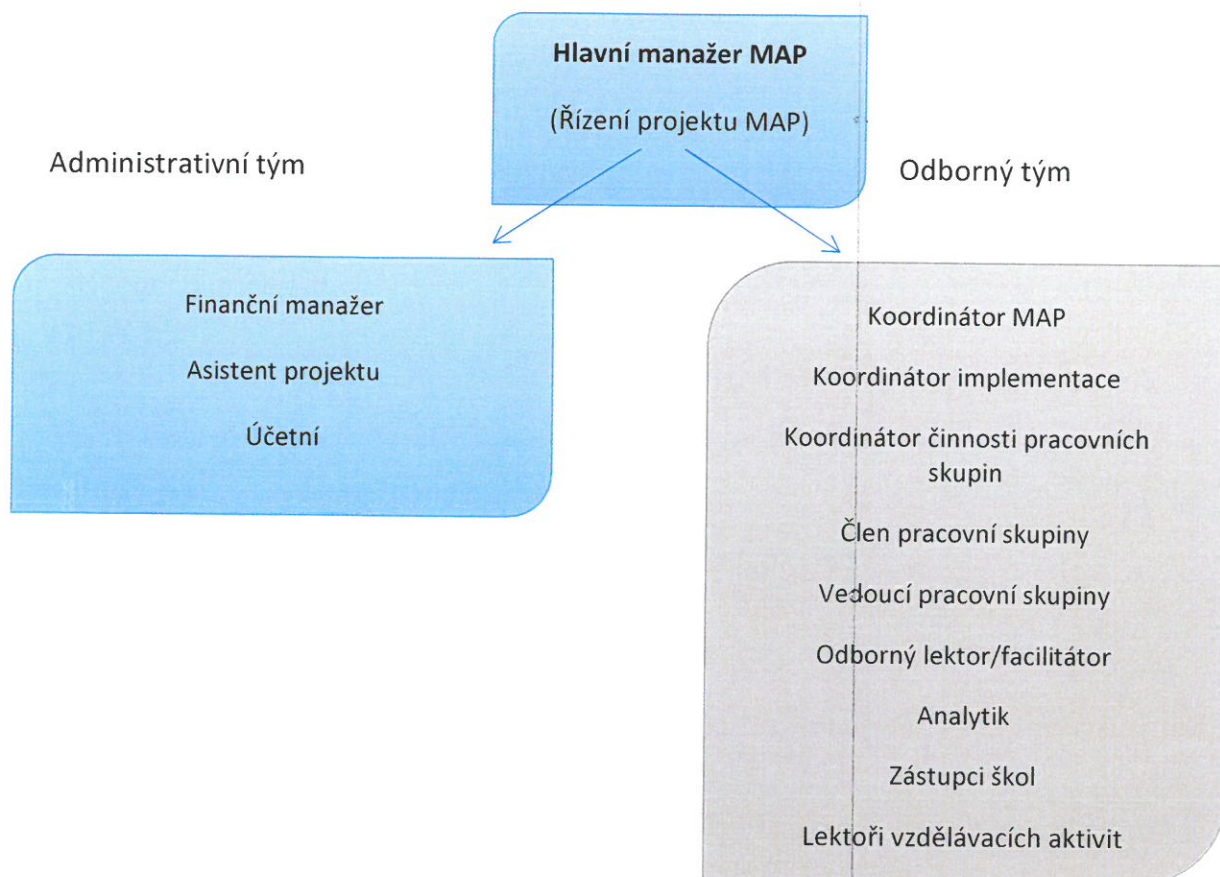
Hlavní manažer MAP

(Řízení projektu MAP)

Administrativní tým

Odborný tým

Finanční manažer

Asistent projektu

Účetní

Koordinátor MAP

Koordinátor implementace

Koordinátor činnosti pracovních skupin

Člen pracovní skupiny

Vedoucí pracovní skupiny

Odborný lektor/facilitátor

Analytik

Zástupci škol

Lektoři vzdělávacích aktivit